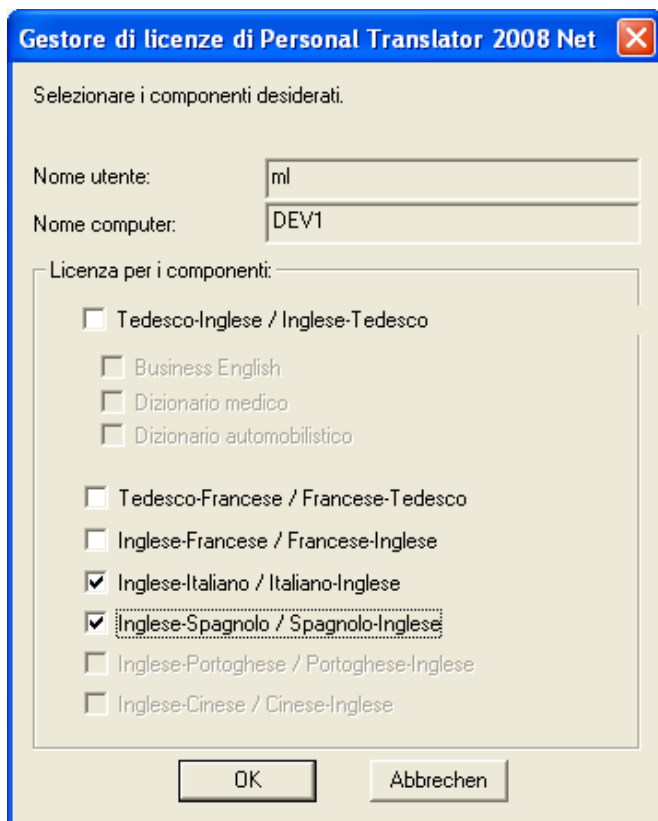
Gestore di licenze di Personal Translator 2008 Net

Selezionare i componenti desiderati.

Nome utente: ml

Nome computer: DEV1

Licenza per i componenti:

Tedesco-Inglese / Inglese-Tedesco

Business English

Dizionario medico

Dizionario automobilistico

Tedesco-Francese / Francese-Tedesco

Inglese-Francese / Francese-Inglese

Inglese-Italiano / Italiano-Inglese

Inglese-Spagnolo / Spagnolo-Inglese

Inglese-Portoghese / Portoghese-Inglese

Inglese-Cinese / Cinese-Inglese

OK

Abbrechen